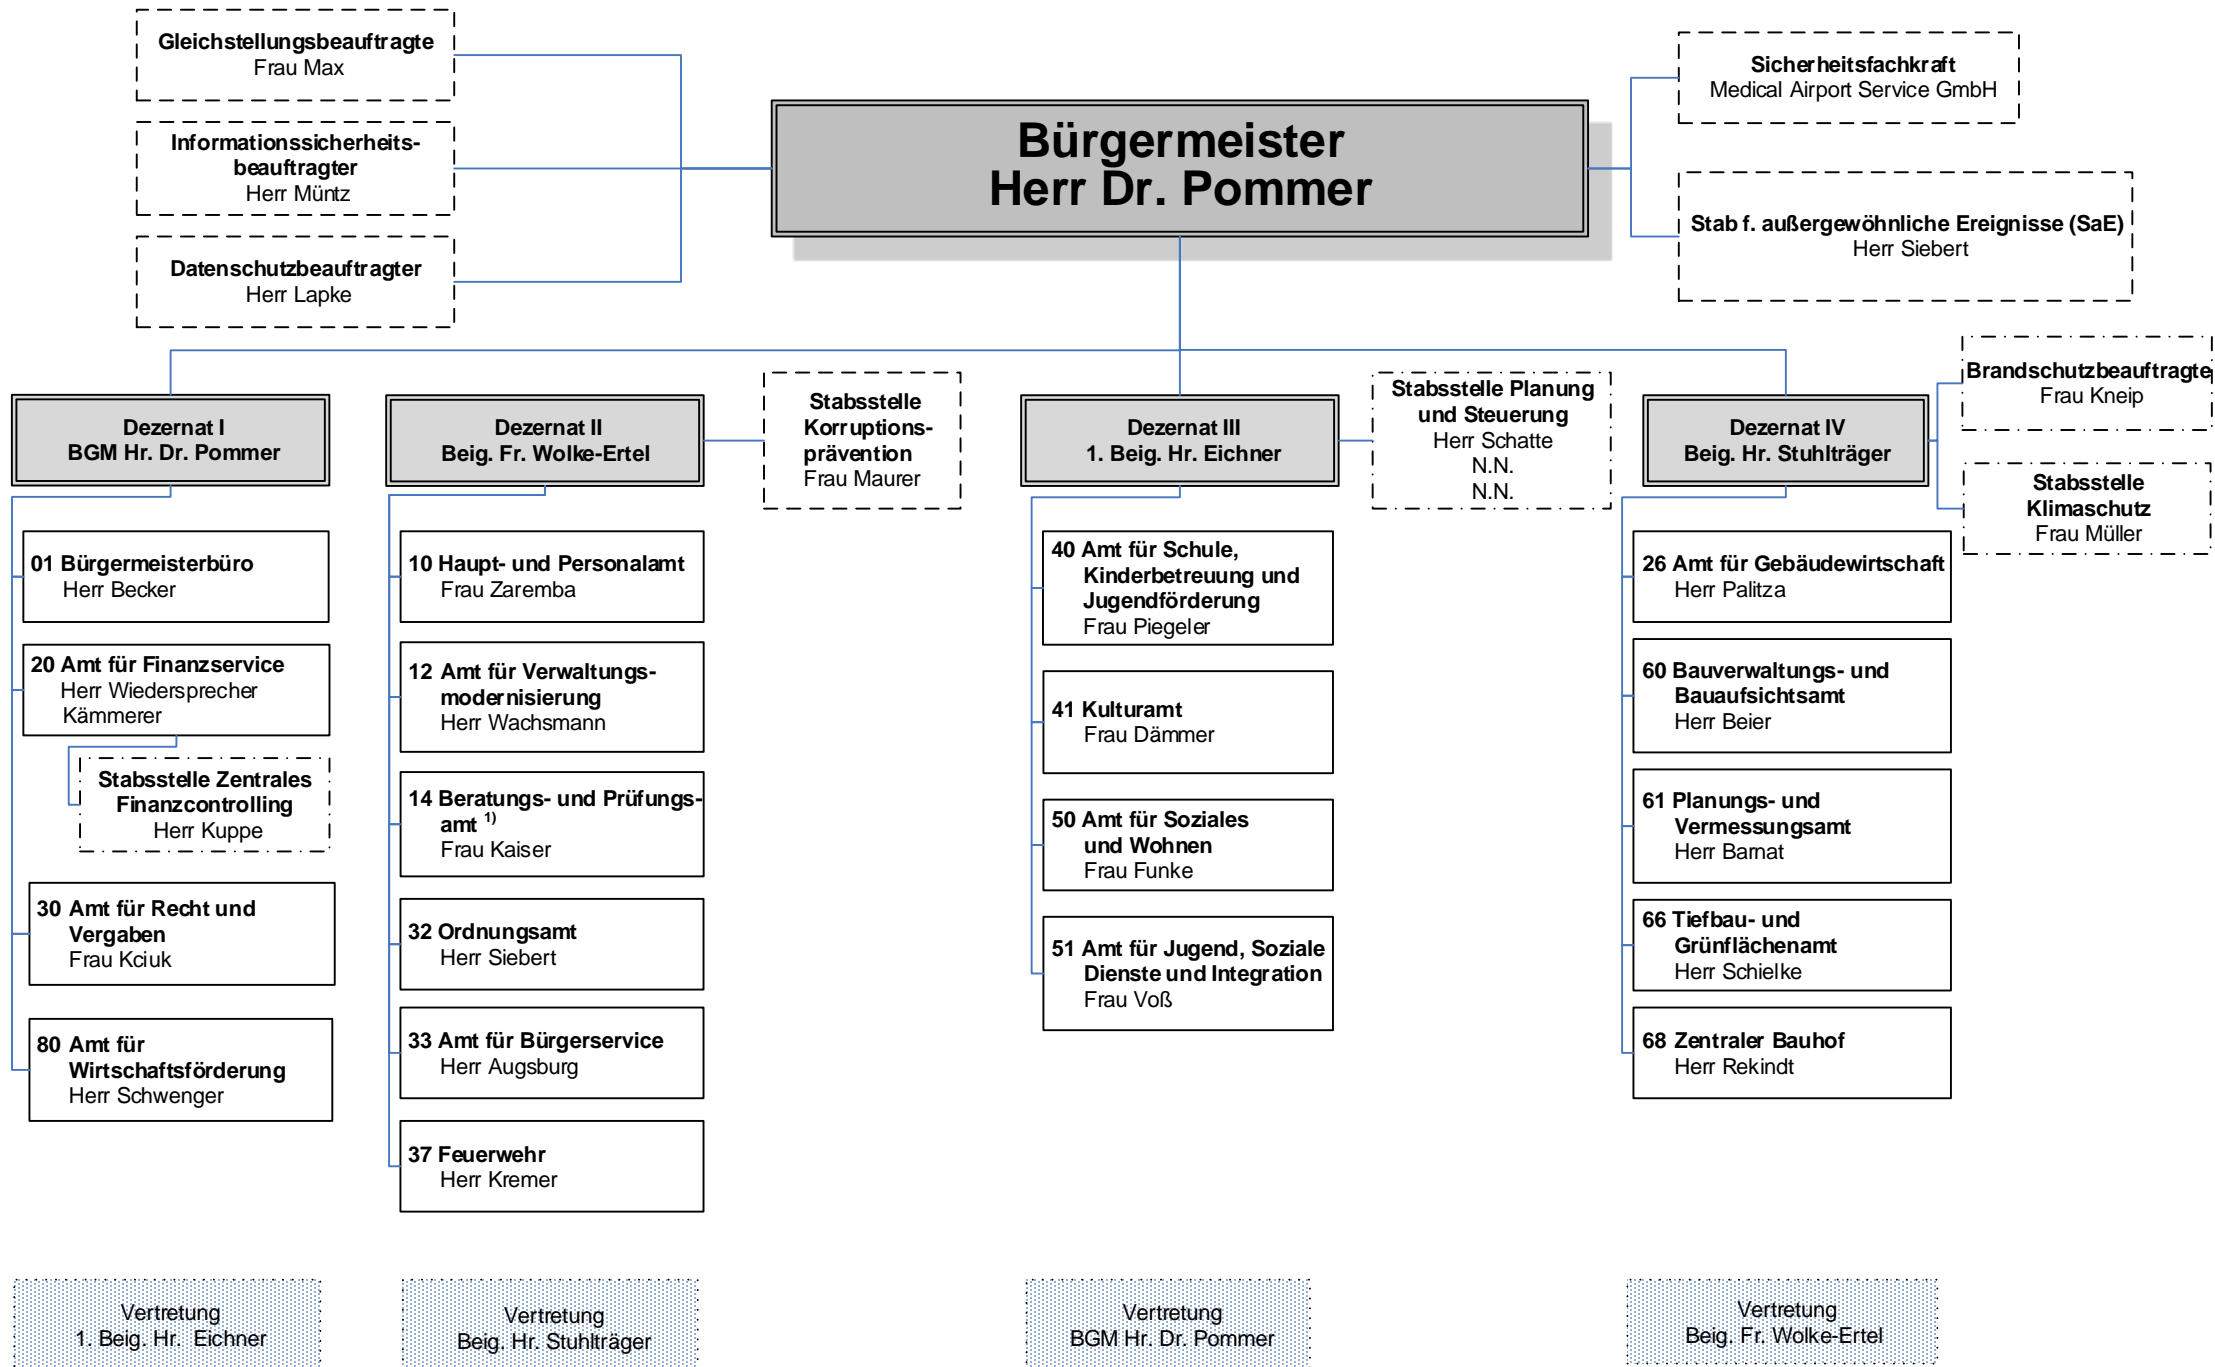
Gleichstellungsbeauftragte
Frau Max

Informationssicherheitsbeauftragter
Herr Müntz

Datenschutzbeauftragter
Herr Lapke

Bürgermeister
Herr Dr. Pommer

Sicherheitsfachkraft
Medical Airport Service GmbH

Stab f. außergewöhnliche Ereignisse (SaE)
Herr Siebert

Dezernat I
BGM Hr. Dr. Pommer

Dezernat II
Beig. Fr. Wolke-Ertel

Stabsstelle Korruptionsprävention
Frau Maurer

Dezernat III
1. Beig. Hr. Eichner

Stabsstelle Planung und Steuerung
Herr Schatte
N.N.
N.N.

Dezernat IV
Beig. Hr. Stuhlträger

Brandschutzbeauftragte
Frau Kneip

Stabsstelle Klimaschutz
Frau Müller

01 Bürgermeisterbüro
Herr Becker

20 Amt für Finanzservice
Herr Wiedersprecher
Kämmerer

Stabsstelle Zentrales Finanzcontrolling
Herr Kuppe

30 Amt für Recht und Vergaben
Frau Kciuk

80 Amt für Wirtschaftsförderung
Herr Schwenger

10 Haupt- und Personalamt
Frau Zaremba

12 Amt für Verwaltungsmodernisierung
Herr Wachsmann

14 Beratungs- und Prüfungsamt $^{1)}$
Frau Kaiser

32 Ordnungsamt
Herr Siebert

33 Amt für Bürgerservice
Herr Augsburg

37 Feuerwehr
Herr Kremer

40 Amt für Schule, Kinderbetreuung und Jugendförderung
Frau Piegeler

41 Kulturamt
Frau Dämmer

50 Amt für Soziales und Wohnen
Frau Funke

51 Amt für Jugend, Soziale Dienste und Integration
Frau Voß

26 Amt für Gebäudewirtschaft
Herr Palitza

60 Bauverwaltungs- und Bauaufsichtsamt
Herr Beier

61 Planungs- und Vermessungsamt
Herr Barnat

66 Tiefbau- und Grünflächenamt
Herr Schielke

68 Zentraler Bauhof
Herr Rekindt

Vertretung
1. Beig. Hr. Eichner

Vertretung
Beig. Hr. Stuhlträger

Vertretung
BGM Hr. Dr. Pommer

Vertretung
Beig. Fr. Wolke-Ertel